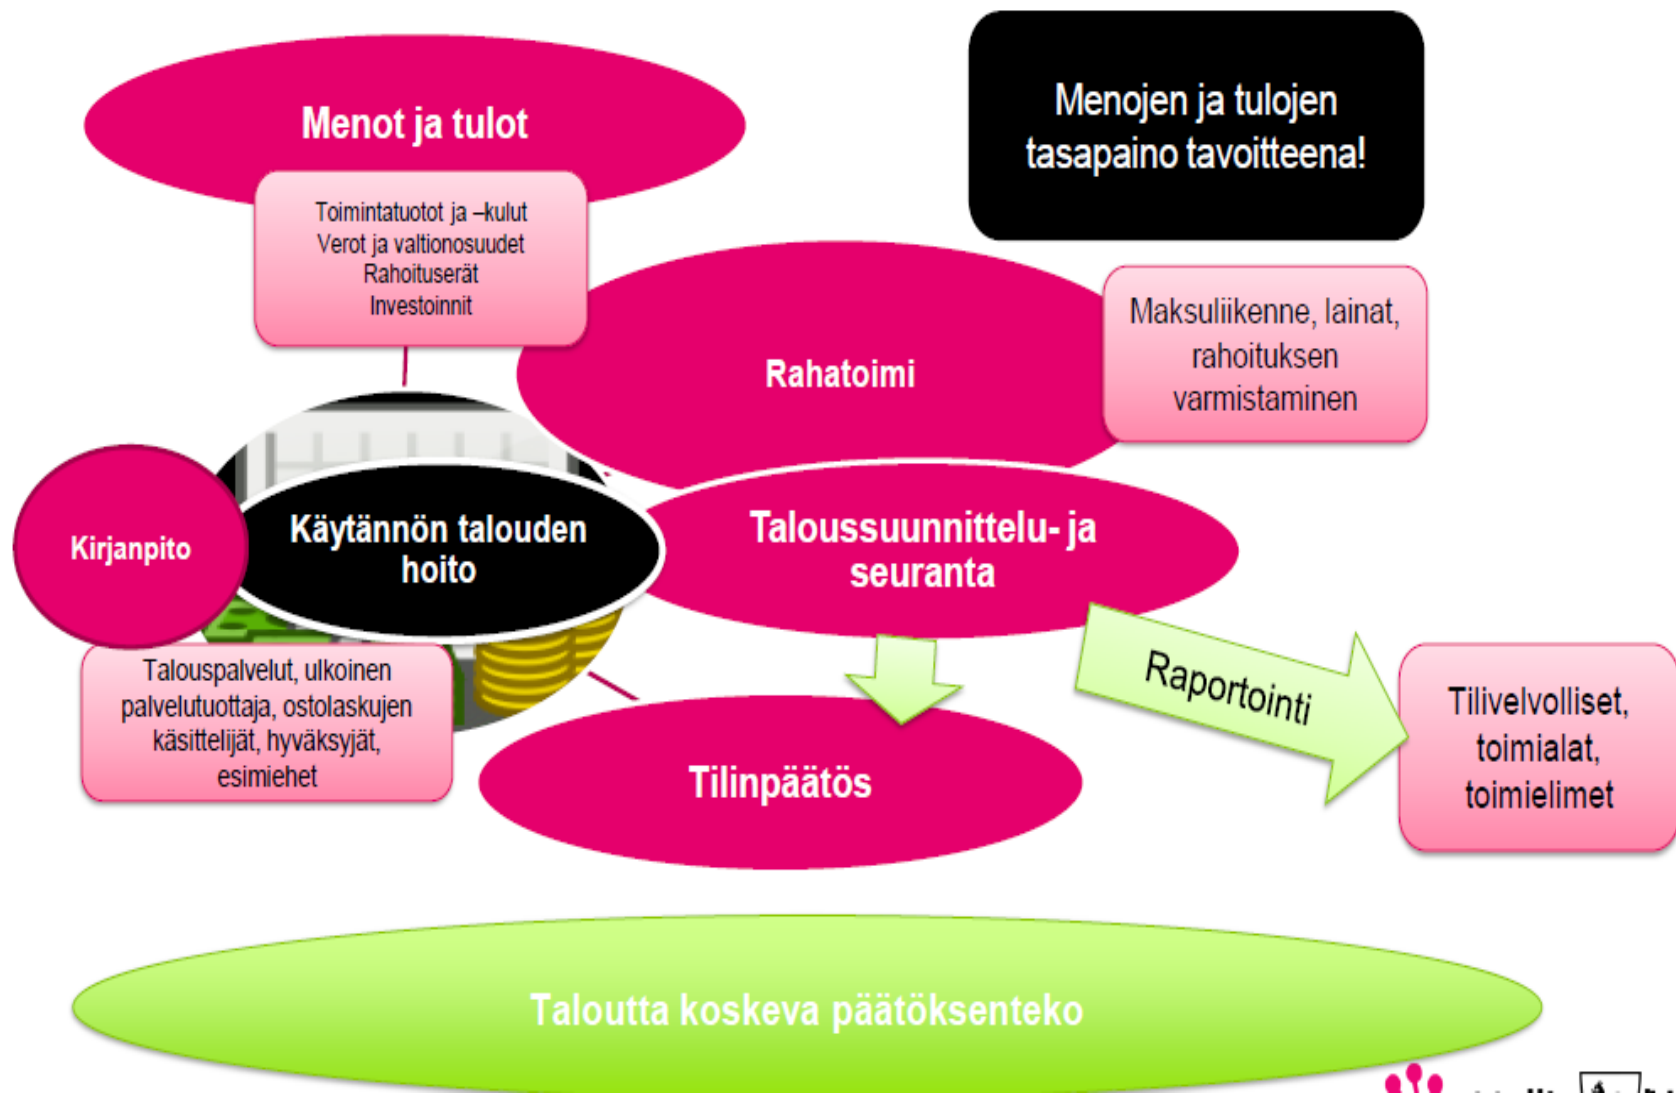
Menot ja tulot

Toimintatuotot ja –kulut
Verot ja valtionosuudet
Rahoituserät
Investoinnit

Menojen ja tulojen tasapaino tavoitteena!

Rahatoimi

Maksuliikenne, lainat, rahoituksen varmistaminen

Kirjanpito

Käytännön talouden hoito

Taloussuunnittelu- ja seuranta

Talouspalvelut, ulkoinen palvelutuottaja, ostolaskujen käsittelijät, hyväksyjät, esimiehet

Raportointi

Tilinpäätös

Tilivelvolliset, toimialat, toimielimet

Taloutta koskeva päätöksenteko